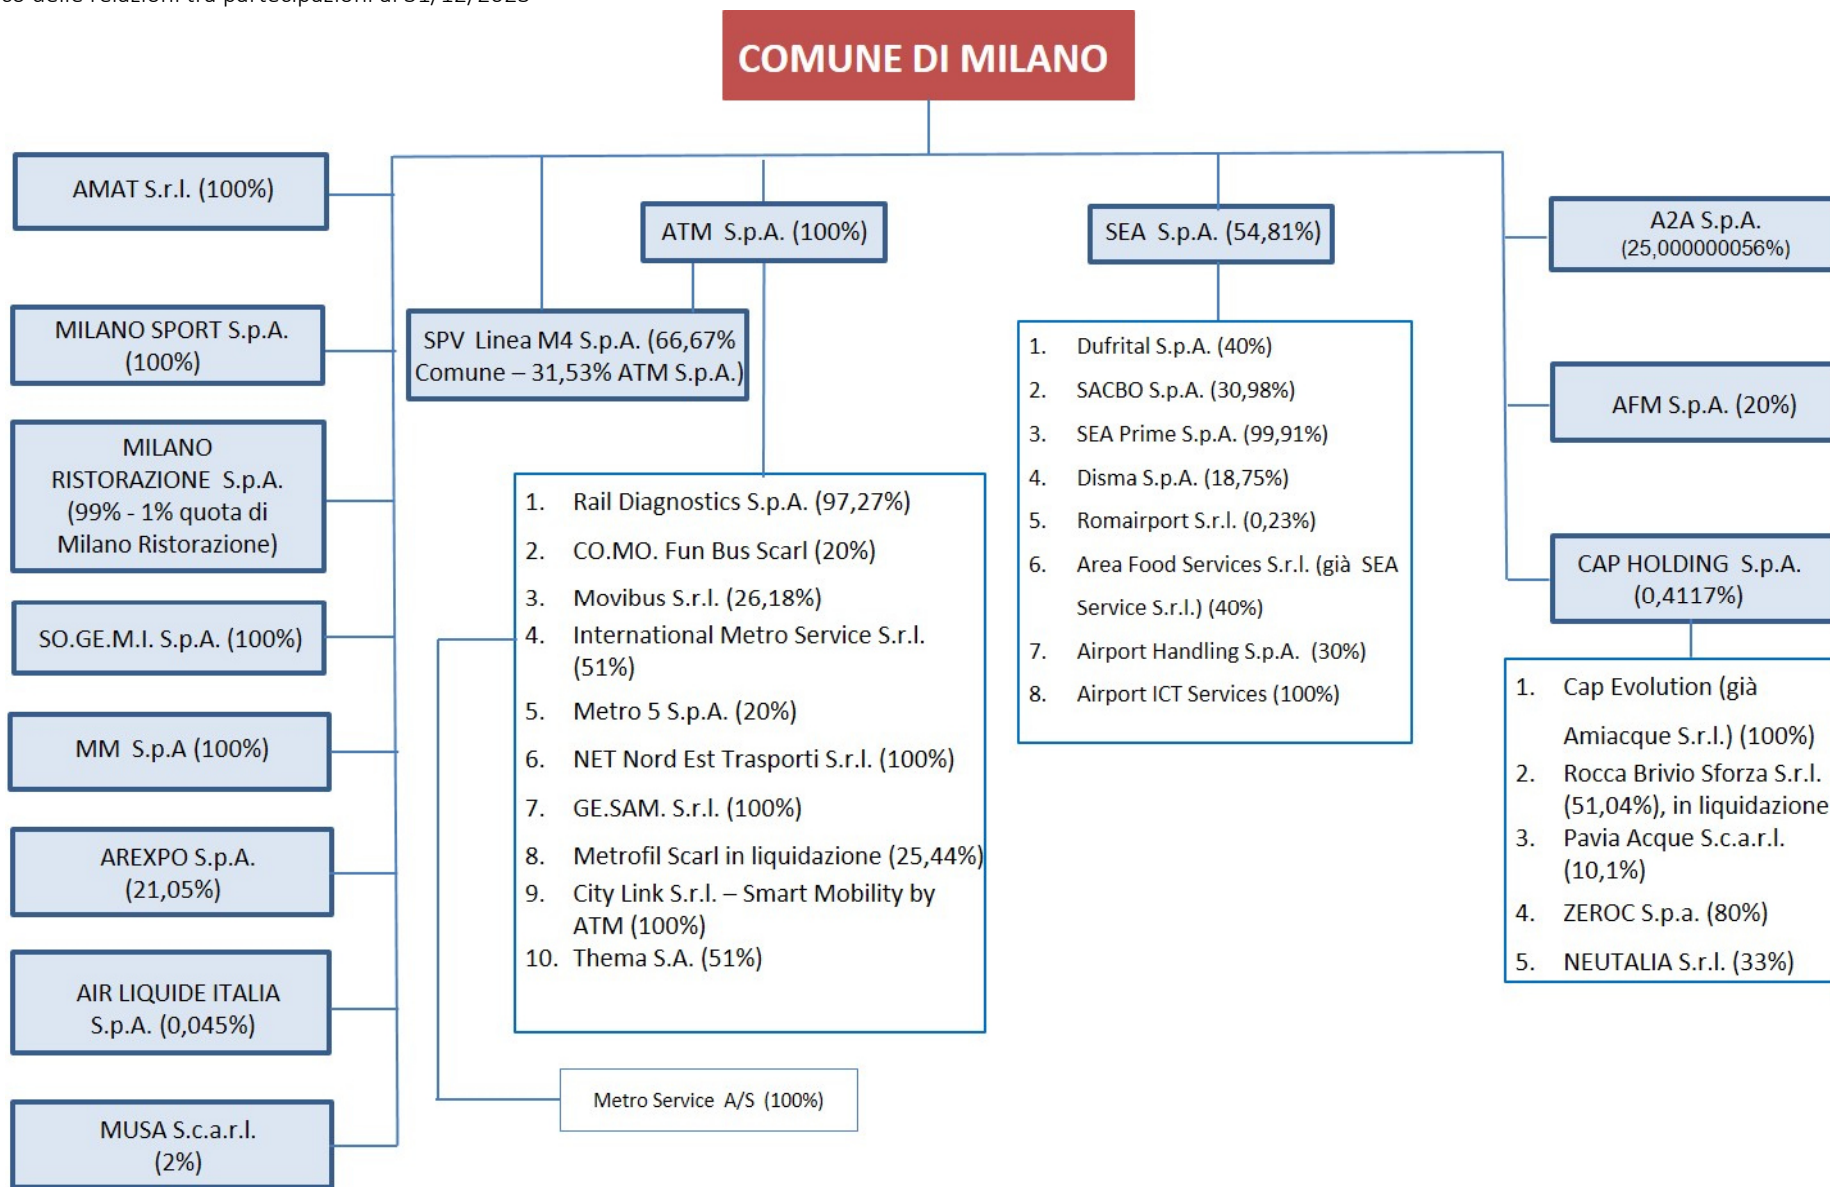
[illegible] delle relazioni tra partecipazioni al 31/12/2023

COMUNE DI MILANO

AMAT S.r.l. (100%)

MILANO SPORT S.p.A. (100%)

MILANO RISTORAZIONE S.p.A. (99% - 1% quota di Milano Ristorazione)

SO.GE.M.I. S.p.A. (100%)

MM S.p.A (100%)

AREXPO S.p.A. (21,05%)

AIR LIQUIDE ITALIA S.p.A. (0,045%)

MUSA S.c.a.r.l. (2%)

ATM S.p.A. (100%)

SPV Linea M4 S.p.A. (66,67% Comune – 31,53% ATM S.p.A.)

1. Rail Diagnostics S.p.A. (97,27%)
2. CO.MO. Fun Bus Scarl (20%)
3. Movibus S.r.l. (26,18%)
4. International Metro Service S.r.l. (51%)
5. Metro 5 S.p.A. (20%)
6. NET Nord Est Trasporti S.r.l. (100%)
7. GE.SAM. S.r.l. (100%)
8. Metrofil Scarl in liquidazione (25,44%)
9. City Link S.r.l. – Smart Mobility by ATM (100%)
10. Thema S.A. (51%)

Metro Service A/S (100%)

SEA S.p.A. (54,81%)

1. Dufrital S.p.A. (40%)
2. SACBO S.p.A. (30,98%)
3. SEA Prime S.p.A. (99,91%)
4. Disma S.p.A. (18,75%)
5. Romairport S.r.l. (0,23%)
6. Area Food Services S.r.l. (già SEA Service S.r.l.) (40%)
7. Airport Handling S.p.A. (30%)
8. Airport ICT Services (100%)

A2A S.p.A. (25,000000056%)

AFM S.p.A. (20%)

CAP HOLDING S.p.A. (0,4117%)

1. Cap Evolution (già Amiacque S.r.l.) (100%)
2. Rocca Brivio Sforza S.r.l. (51,04%), in liquidazione
3. Pavia Acque S.c.a.r.l. (10,1%)
4. ZEROC S.p.a. (80%)
5. NEUTALIA S.r.l. (33%)